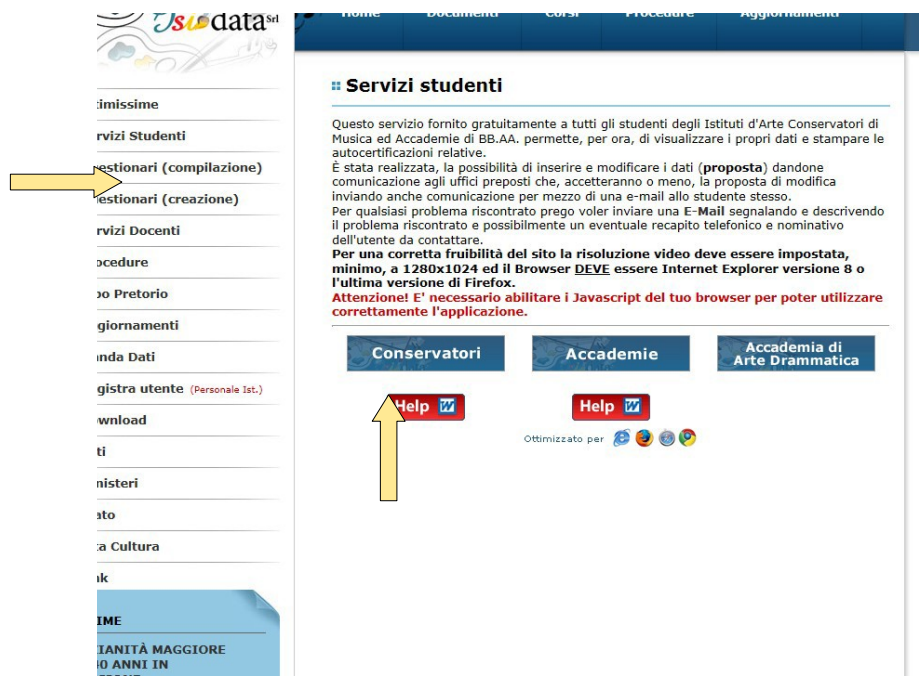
Isidata srl

Home Documenti Corsi Procedure Aggiornamenti

timissime
rvizi Studenti
estionari (compilazione)
estionari (creazione)
rvizi Docenti
ocedure
bo Pretorio
giornamenti
anda Dati
gistra utente (Personale Ist.)
wnload
ti
nisteri
ato
a Cultura
k

IME
IANITÀ MAGGIORE
0 ANNI IN

Servizi studenti

Questo servizio fornito gratuitamente a tutti gli studenti degli Istituti d'Arte Conservatori di Musica ed Accademie di BB.AA. permette, per ora, di visualizzare i propri dati e stampare le autocertificazioni relative.
È stata realizzata, la possibilità di inserire e modificare i dati (proposta) dandone comunicazione agli uffici preposti che, accetteranno o meno, la proposta di modifica inviando anche comunicazione per mezzo di una e-mail allo studente stesso.
Per qualsiasi problema riscontrato prego voler inviare una E-Mail segnalando e descrivendo il problema riscontrato e possibilmente un eventuale recapito telefonico e nominativo dell'utente da contattare.
Per una corretta fruibilità del sito la risoluzione video deve essere impostata, minimo, a 1280x1024 ed il Browser DEVE essere Internet Explorer versione 8 o l'ultima versione di Firefox.
Attenzione! E' necessario abilitare i Javascript del tuo browser per poter utilizzare correttamente l'applicazione.

Conservatori
Accademie
Accademia di Arte Drammatica

Help
Help

Ottimizzato per